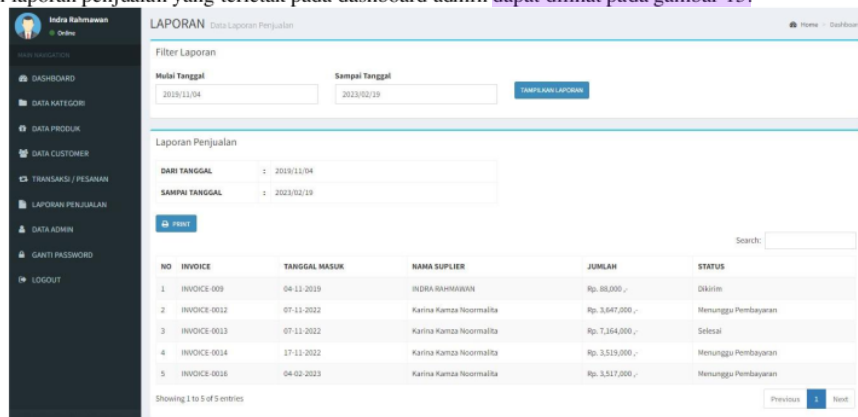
laporan penjualan yang terletak pada dashboard admin. dapat dilihat pada gambar 15.

Indra Rahmawan
Online

MAIN NAVIGATION

DASHBOARD
DATA KATEGORI
DATA PRODUK
DATA CUSTOMER
TRANSAKSI / PESANAN
LAPORAN PENJUALAN
DATA ADMIN
GANTI PASSWORD
LOGOUT

LAPORAN Data Laporan Penjualan

Home > Dashboard

Filter Laporan

Mulai Tanggal
2019/11/04

Sampai Tanggal
2023/02/19

TAMPILKAN LAPORAN

Laporan Penjualan

| DARI TANGGAL | : 2019/11/04 |
|---|---|
| SAMPAI TANGGAL | : 2023/02/19 |

PRINT

Search:

| NO | INVOICE | TANGGAL MASUK | NAMA SUPLIER | JUMLAH | STATUS |
|---|---|---|---|---|---|
| 1 | INVOICE-009 | 04-11-2019 | INDRA RAHMAWAN | Rp. 88,000 ,- | Dikirim |
| 2 | INVOICE-0012 | 07-11-2022 | Karina Kamza Noormalita | Rp. 3,647,000 ,- | Menunggu Pembayaran |
| 3 | INVOICE-0013 | 07-11-2022 | Karina Kamza Noormalita | Rp. 7,164,000 ,- | Selesai |
| 4 | INVOICE-0014 | 17-11-2022 | Karina Kamza Noormalita | Rp. 3,519,000 ,- | Menunggu Pembayaran |
| 5 | INVOICE-0016 | 04-02-2023 | Karina Kamza Noormalita | Rp. 3,517,000 ,- | Menunggu Pembayaran |

Showing 1 to 5 of 5 entries

Previous 1 Next